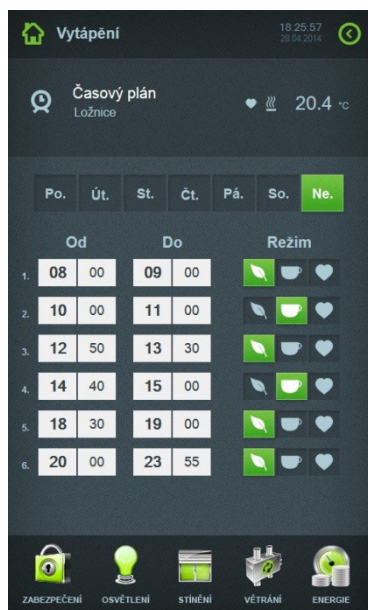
Vytápění

18:25:57
28.04.2014

Časový plán
Ložnice

20.4 °C

Po. Út. St. Čt. Pá. So. Ne.

| | Od | | Do | | Režim |
|---|---|---|---|---|---|
| 1. | 08 | 00 | 09 | 00 | |
| 2. | 10 | 00 | 11 | 00 | |
| 3. | 12 | 50 | 13 | 30 | |
| 4. | 14 | 40 | 15 | 00 | |
| 5. | 18 | 30 | 19 | 00 | |
| 6. | 20 | 00 | 23 | 55 | |

ZABEZPEČENÍ OSVĚTLENÍ STÍNĚNÍ VĚTRÁNÍ ENERGIE